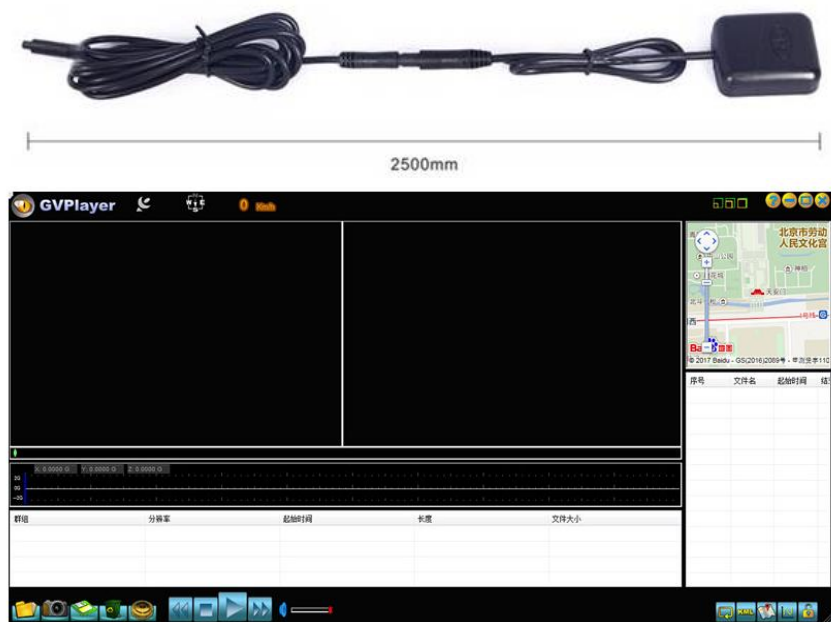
2500mm

GVPlayer

0 Km/h

北京市劳动人民文化宫

© 2017 Baidu - GS(2016)2089号 - 甲测资字110

X: 0.0000 G Y: 0.0000 G Z: 0.0000 G

2G
0G
-2G

| 群组 | 分辨率 | 起始时间 | 长度 | 文件大小 |
|---|---|---|---|---|

| 序号 | 文件名 | 起始时间 | 结 |
|---|---|---|---|

KML